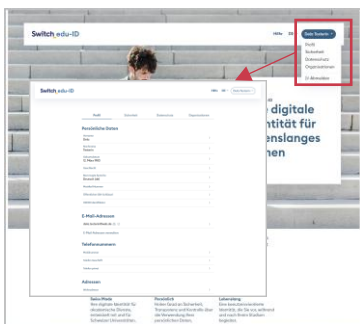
Switch edu-ID

Hilfe DE Tobias Tester

Profil
Sicherheit
Datenschutz
Organisationen
Abmelden

Switch edu-ID

Hilfe DE

Profil Sicherheit Datenschutz Organisationen

Persönliche Daten

Vorname
Otto

Nachname
Tobias

Geburtsdatum
2. März 1997

Geschlecht

Bevorzugte Sprache
Deutsch (DE)

E-Mail-Adressen

Telefonnummern

Adressen

digitale
ntität für
enslanges
nen

Swiss Made
Ihre digitale Identität für akademische Dienste, entwickelt mit und für Schweizer Universitäten.

Persönlich
Hohen Grad an Sicherheit, Transparenz und Kontrolle über die Verwendung Ihrer persönlichen Daten.

Lebenslang
Eine benutzerkontrollierte Identität, die Sie vor, während und nach Ihrem Studium begleitet.